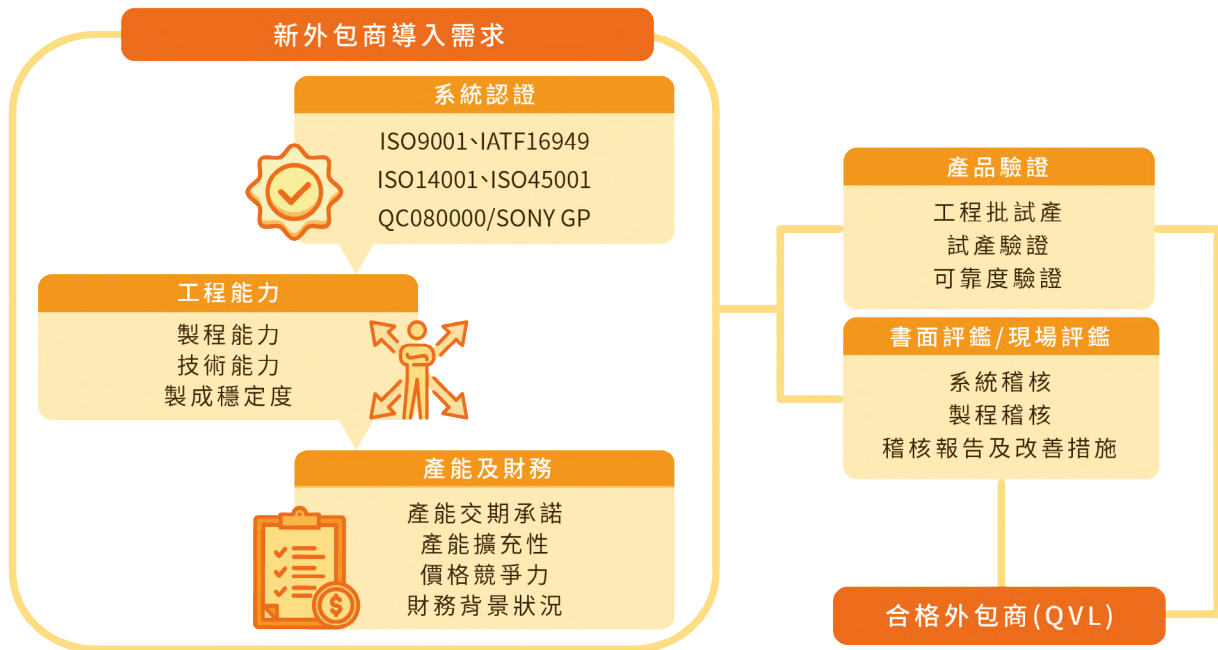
新外包商導入需求

系統認證

ISO9001、IATF16949
ISO14001、ISO45001
QC080000/SONY GP

工程能力

製程能力
技術能力
製成穩定度

產能及財務

產能交期承諾
產能擴充性
價格競爭力
財務背景狀況

產品驗證

工程批試產
試產驗證
可靠度驗證

書面評鑑/現場評鑑

系統稽核
製程稽核
稽核報告及改善措施

合格外包商(QVL)